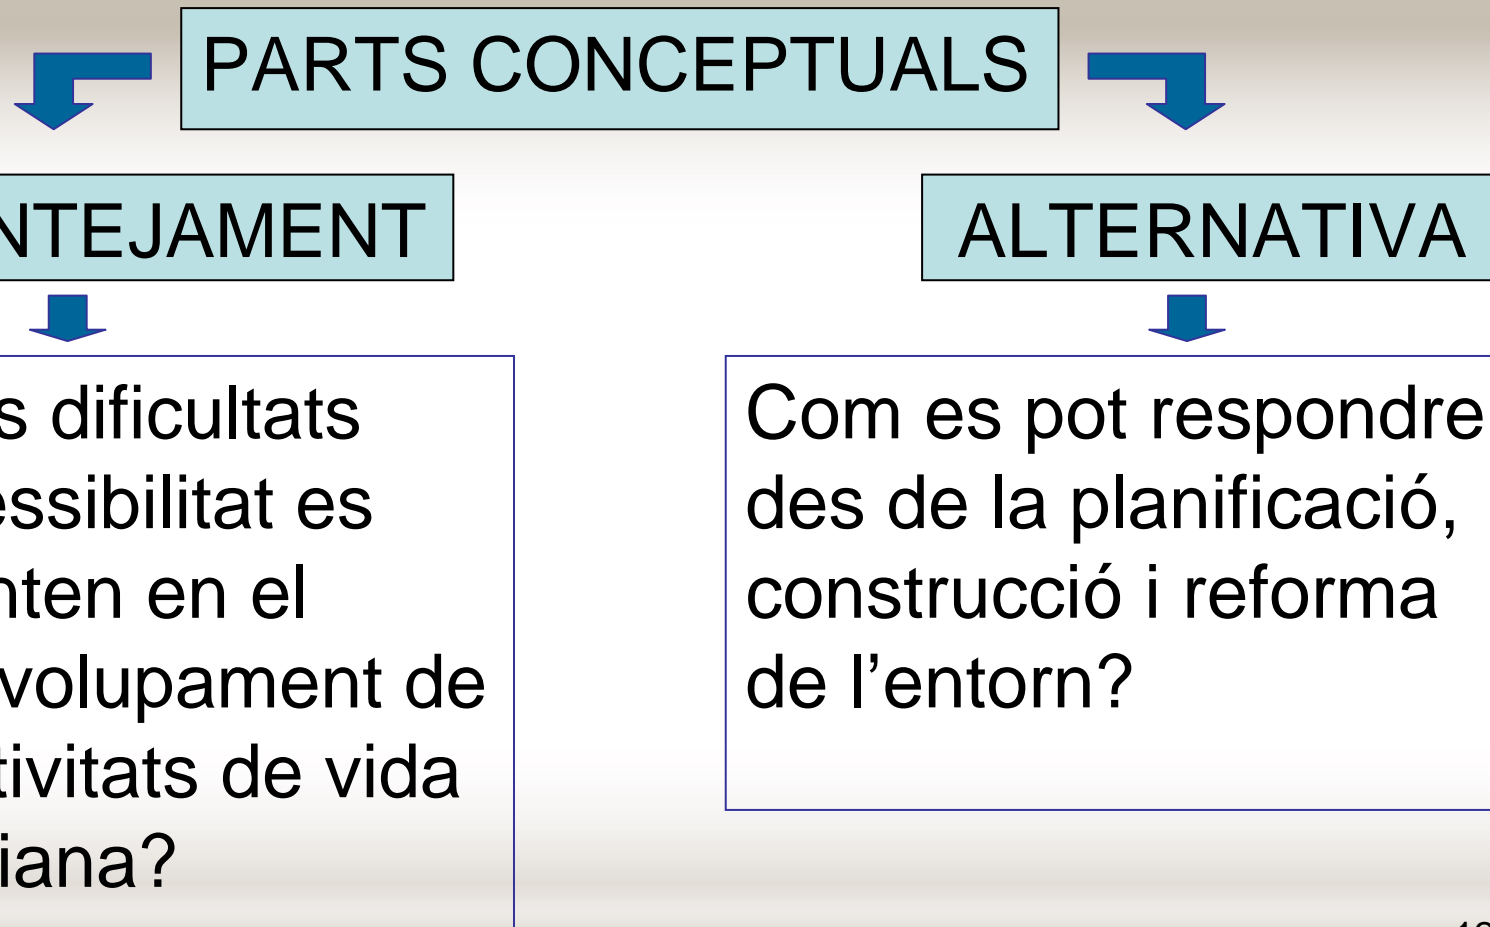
PARTS CONCEPTUALS

NTEJAMENT

s dificultats essibilitat es nten en el volupament de tivitats de vida iana?

ALTERNATIVA

Com es pot respondre des de la planificació, construcció i reforma de l’entorn?

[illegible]